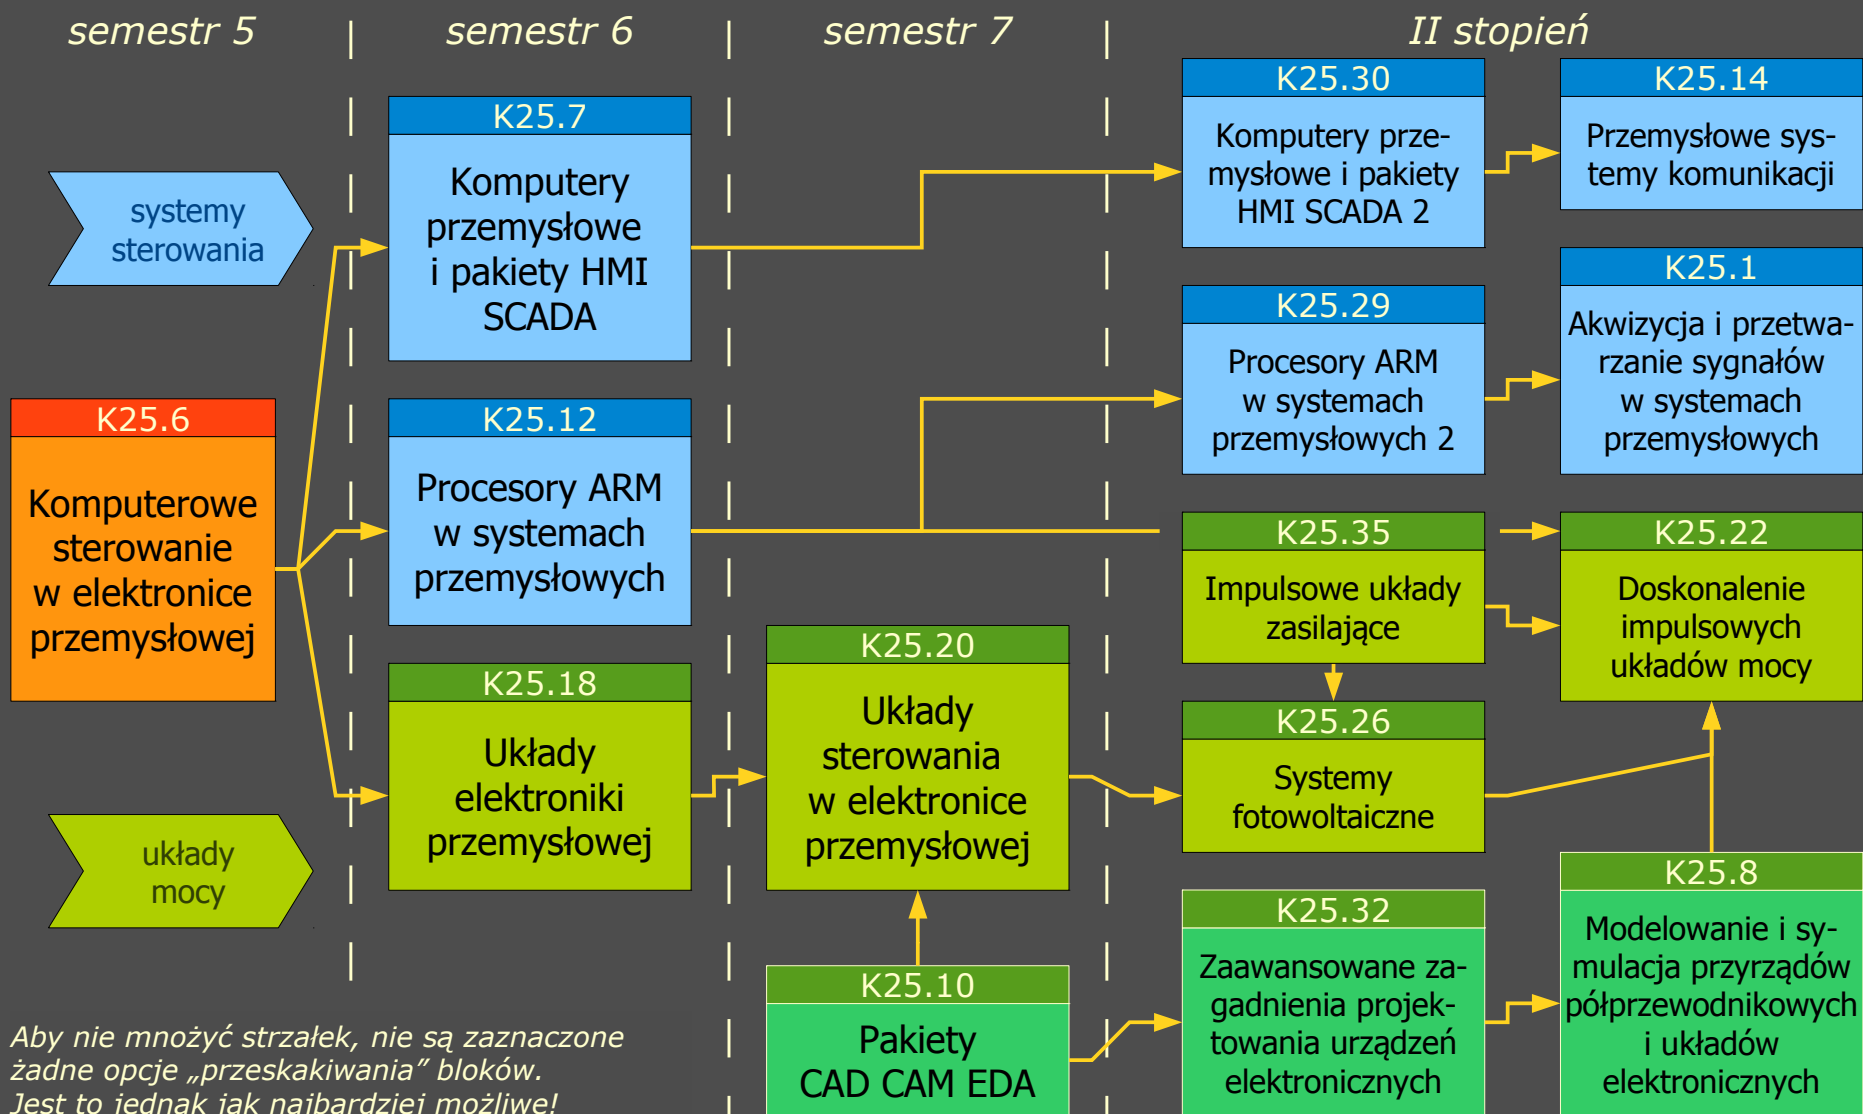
semestr 5

semestr 6

semestr 7

II stopień

systemy sterowania

układy mocy

K25.6
Komputerowe sterowanie w elektronice przemysłowej

K25.7
Komputery przemysłowe i pakiety HMI SCADA

K25.12
Procesory ARM w systemach przemysłowych

K25.18
Układy elektroniki przemysłowej

K25.20
Układy sterowania w elektronice przemysłowej

K25.10
Pakiety CAD CAM EDA

K25.30
Komputery przemysłowe i pakiety HMI SCADA 2

K25.29
Procesory ARM w systemach przemysłowych 2

K25.35
Impulsowe układy zasilające

K25.26
Systemy fotowoltaiczne

K25.32
Zaawansowane zagadnienia projektowania urządzeń elektronicznych

K25.14
Przemysłowe systemy komunikacji

K25.1
Akwizycja i przetwarzanie sygnałów w systemach przemysłowych

K25.22
Doskonalenie impulsowych układów mocy

K25.8
Modelowanie i symulacja przyrządów półprzewodnikowych i układów elektronicznych

Aby nie mnożyć strzałek, nie są zaznaczone żadne opcje „przeskakiwania” bloków. Jest to jednak jak najbardziej możliwe!